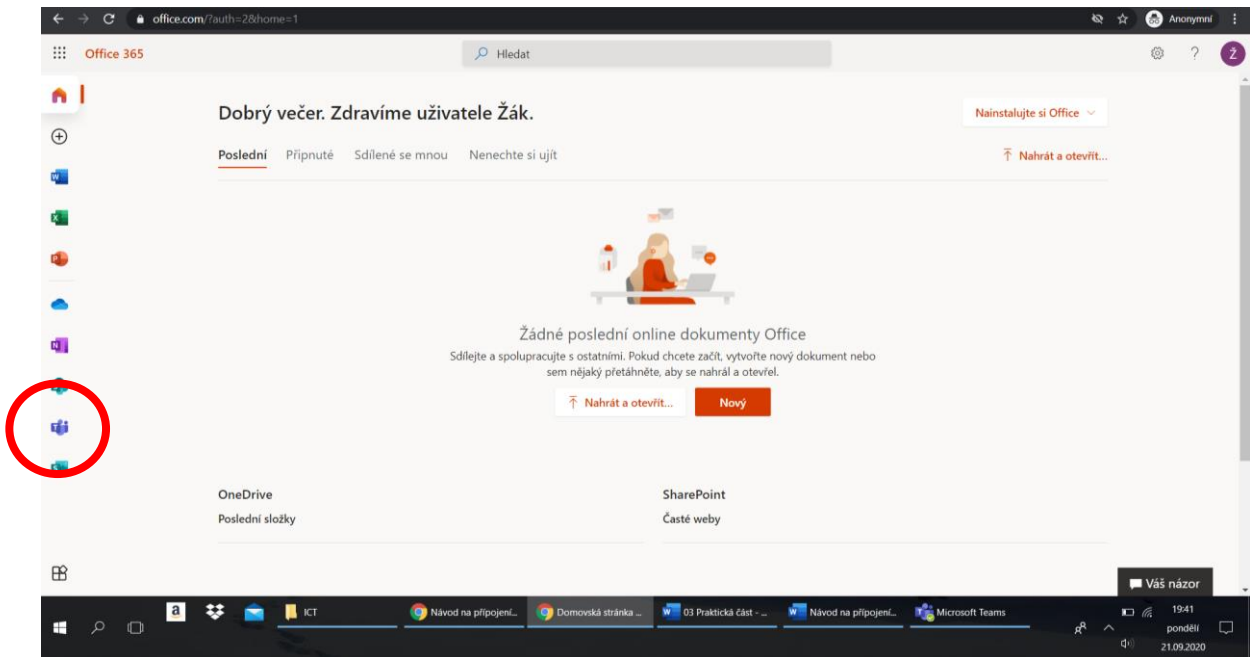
office.com/?auth=2&home=1

Anonymní

Office 365

Hledat

Ž

Dobrý večer. Zdravíme uživatele Žák.

Nainstalujte si Office

Poslední Připnuté Sdílené se mnou Nenechte si ujít

Nahrát a otevřít...

Žádné poslední online dokumenty Office

Sdílejte a spolupracujte s ostatními. Pokud chcete začít, vytvořte nový dokument nebo sem nějaký přetáhněte, aby se nahrál a otevřel.

Nahrát a otevřít...

Nový

OneDrive

Poslední složky

SharePoint

Časté weby

Váš názor

ICT

Návod na připojení...

Domovská stránka ...

03 Praktická část - ...

Návod na připojení...

Microsoft Teams

19:41

pondělí

21.09.2020